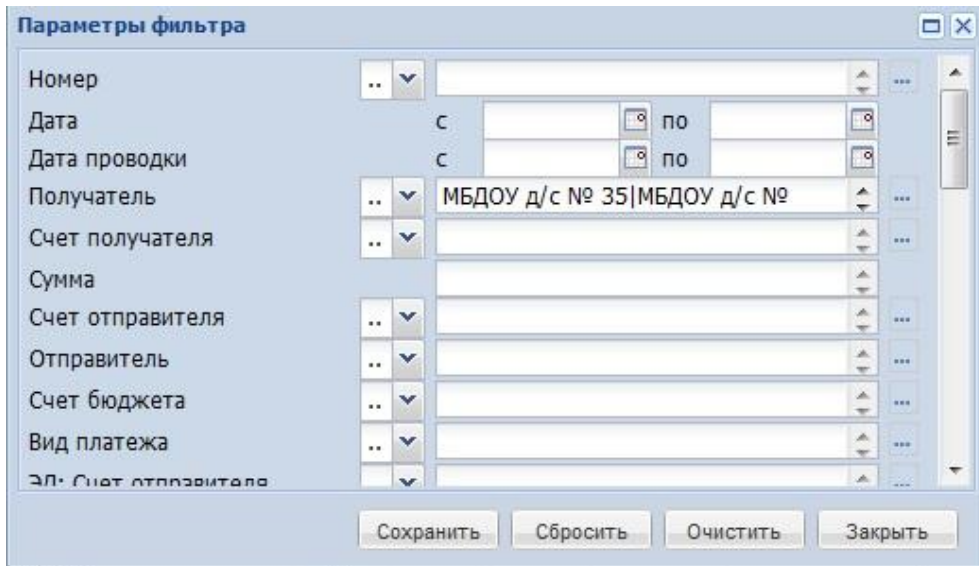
Параметры фильтра

Номер ..
Дата с по
Дата проводки с по
Получатель .. МБДОУ д/с № 35|МБДОУ д/с №
Счет получателя ..
Сумма
Счет отправителя ..
Отправитель ..
Счет бюджета ..
Вид платежа ..
ЭЛ: Счет отправителя

Сохранить Сбросить Очистить Закрыть